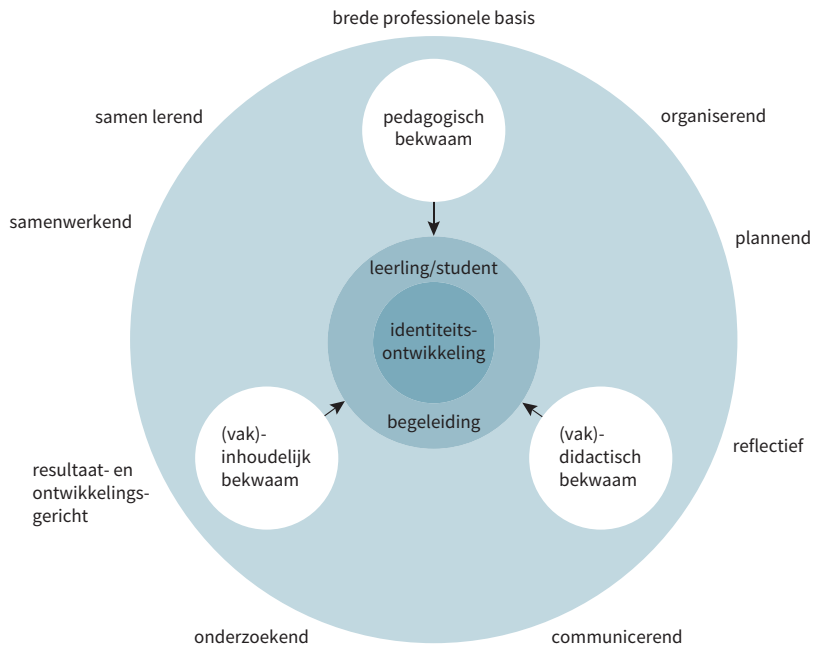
brede professionele basis

samen lerend

organiserend

samenwerkend

plannend

pedagogisch bekwaam

leerling/student

identiteits-ontwikkeling

begeleiding

(vak)-inhoudelijk bekwaam

(vak)-didactisch bekwaam

reflectief

resultaat- en ontwikkelings-gericht

onderzoekend

communicerend